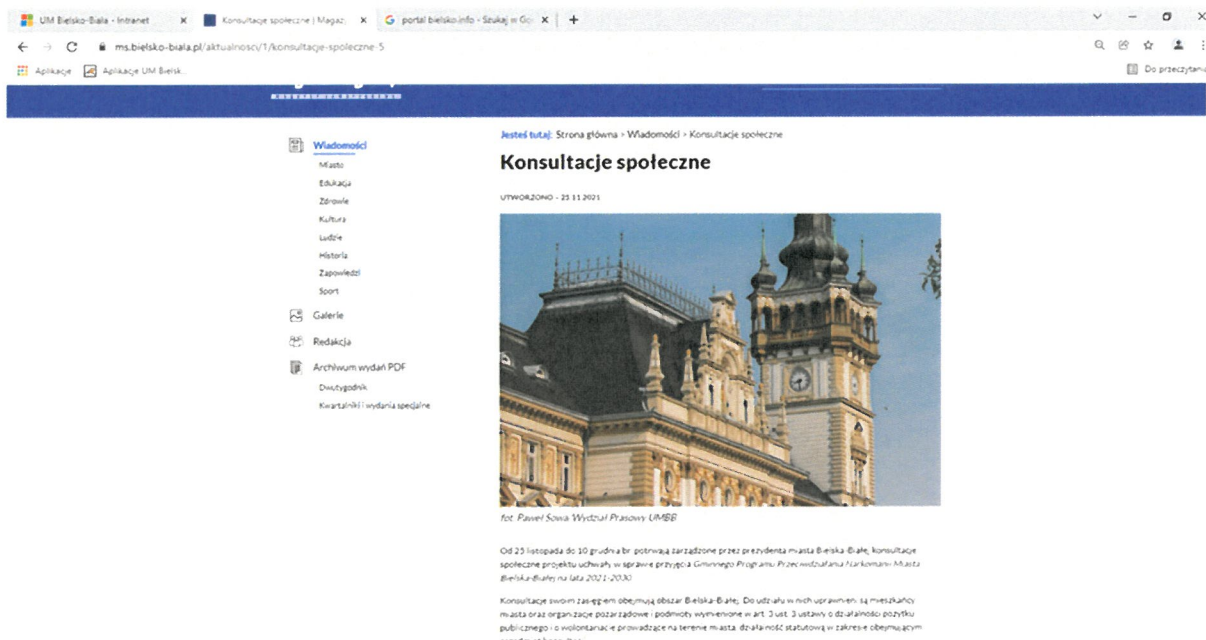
UM Bielsko-Biała - Intranet
Konsultacje społeczne | Magaz
portal bielsko.info - Szukaj w Go
ms.bielsko-biala.pl/aktualnosci/1/konsultacje-spoleczne-5
Aplikacje
Aplikacje UM Bielsk
Do przeczytania

Wiadomości
Miasto
Edukacja
Zdrowie
Kultura
Ludzie
Historia
Zapowiedzi
Sport
Galerie
Redakcja
Archiwum wydań PDF
Dwutygodnik
Kwartalniki i wydania specjalne

Jesteś tutaj: Strona główna > Wiadomości > Konsultacje społeczne

Konsultacje społeczne

UTWORZONO - 25.11.2021

fot. Paweł Sowa/Wydział Prasowy UMBB

Od 25 listopada do 10 grudnia br. potrwają zarządzone przez prezydenta miasta Bielska-Białej konsultacje społeczne projektu uchwały w sprawie przyjęcia Gminnego Programu Przeciwdziałania Narkomanii Miasta Bielska-Białej na lata 2021-2030.

Konsultacje swoim zasięgiem obejmują obszar Bielska-Białej. Do udziału w nich uprawnieni są mieszkańcy miasta oraz organizacje pozarządowe i podmioty wymienione w art. 3 ust. 3 ustawy o działalności pożytku publicznego i o wolontariacie prowadzące na terenie miasta działalność statutową w zakresie obejmującym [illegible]